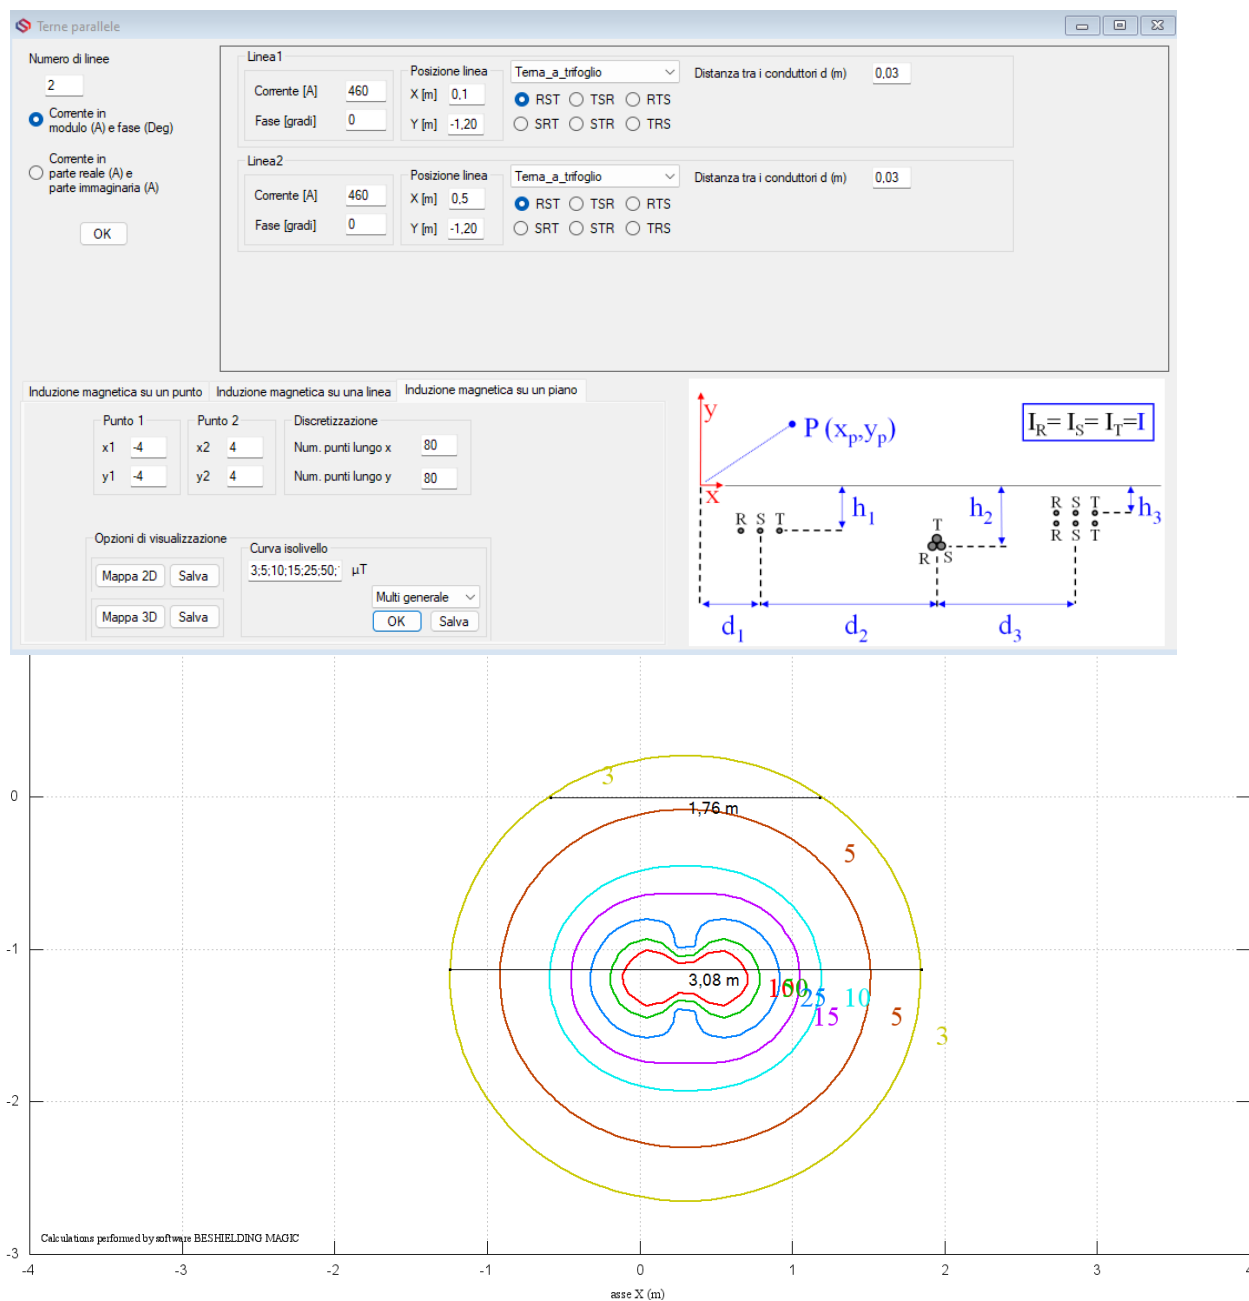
Terne parallele

Numero di linee
2
Corrente in modulo (A) e fase (Deg)
Corrente in parte reale (A) e parte immaginaria (A)
OK

Linea1
Corrente [A] 460
Fase [gradi] 0
Posizione linea
X [m] 0,1
Y [m] -1,20
Terna_a_trifoglio
RST TSR RTS
SRT STR TRS
Distanza tra i conduttori d (m) 0,03

Linea2
Corrente [A] 460
Fase [gradi] 0
Posizione linea
X [m] 0,5
Y [m] -1,20
Terna_a_trifoglio
RST TSR RTS
SRT STR TRS
Distanza tra i conduttori d (m) 0,03

Induzione magnetica su un punto | Induzione magnetica su una linea | Induzione magnetica su un piano

Punto 1
x1 -4
y1 -4
Punto 2
x2 4
y2 4
Discretizzazione
Num. punti lungo x 80
Num. punti lungo y 80

Opzioni di visualizzazione
Mappa 2D Salva
Mappa 3D Salva
Curva isolivello
3;5;10;15;25;50;' µT
Multi generale
OK Salva

y
P $(x_p,y_p)$
$I_R= I_S= I_T=I$
x
$h_1$
$h_2$
$h_3$
R S T
T
R S
R S T
R S T
$d_1$
$d_2$
$d_3$

0
-1
-2
-3
3
1,76 m
5
3,08 m
100
50
25
10
15
5
3
Calculations performed by software BESHIELDING MAGIC
-4 -3 -2 -1 0 1 2 3
asse X (m)